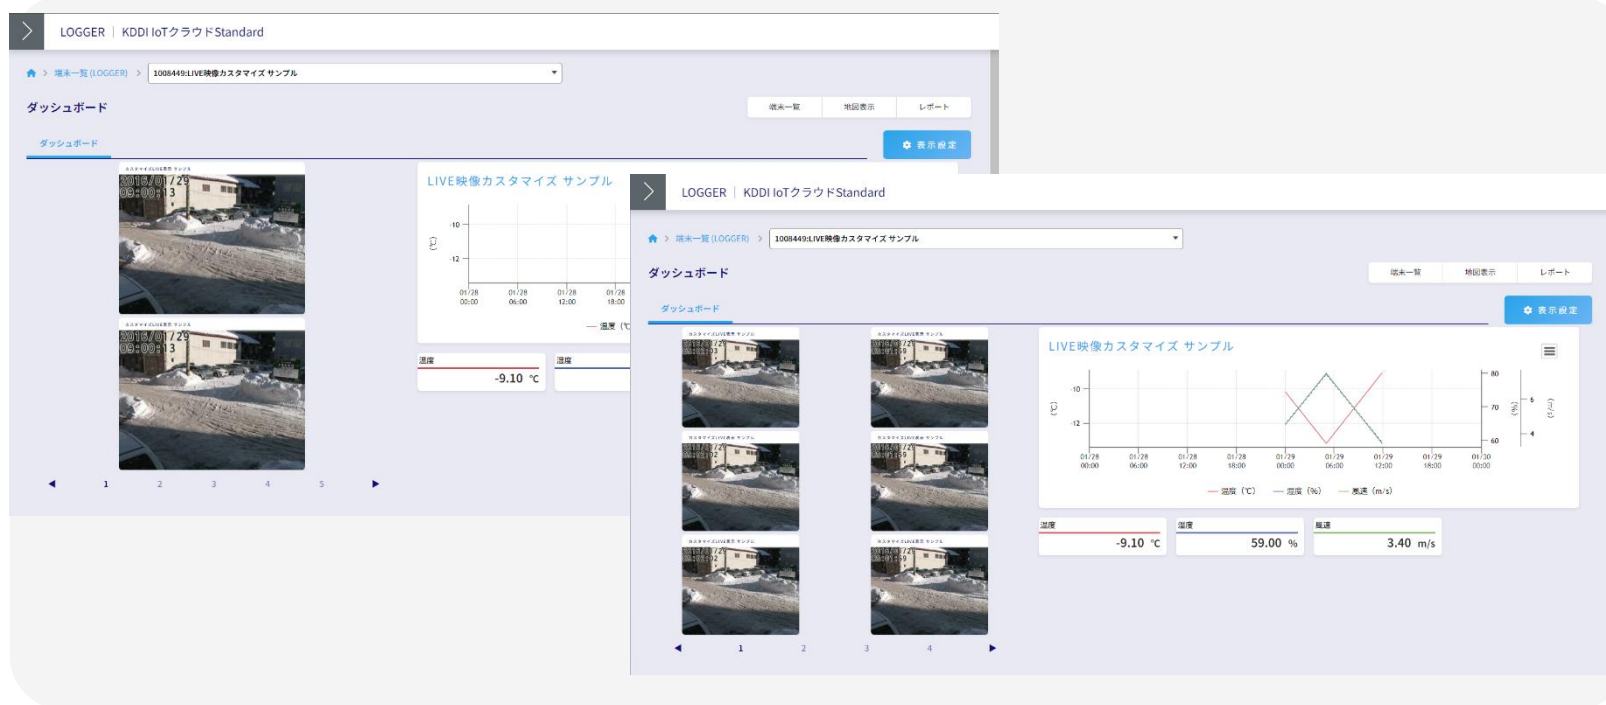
LOGGER | KDDI IoTクラウドStandard

端末一覧(LOGGER) > 1008449:LIVE映像カスタマイズ サンプル

ダッシュボード

端末一覧 | 地図表示 | レポート

ダッシュボード

表示設定

カスタマイズLIVE映像 サンプル

2016/01/29 09:00:13

カスタマイズLIVE映像 サンプル

2016/01/29 09:00:13

◀ 1 2 3 4 5 ▶

LIVE映像カスタマイズ サンプル

(℃)

-10

-12

01/28 00:00 | 01/28 06:00 | 01/28 12:00 | 01/28 18:00

— 温度 (℃

温度

-9.10 ℃

湿度

LOGGER | KDDI IoTクラウドStandard

端末一覧(LOGGER) > 1008449:LIVE映像カスタマイズ サンプル

ダッシュボード

端末一覧 | 地図表示 | レポート

ダッシュボード

表示設定

LIVE映像カスタマイズ サンプル

(℃)

-10

-12

80

70

60

(%)

6

4

(m/s)

01/28 00:00 | 01/28 06:00 | 01/28 12:00 | 01/28 18:00 | 01/29 00:00 | 01/29 06:00 | 01/29 12:00 | 01/29 18:00 | 01/30 00:00

— 温度 (℃) — 湿度 (%) — 風速 (m/s)

温度

-9.10 ℃

湿度

59.00 %

風速

3.40 m/s

◀ 1 2 3 4 ▶